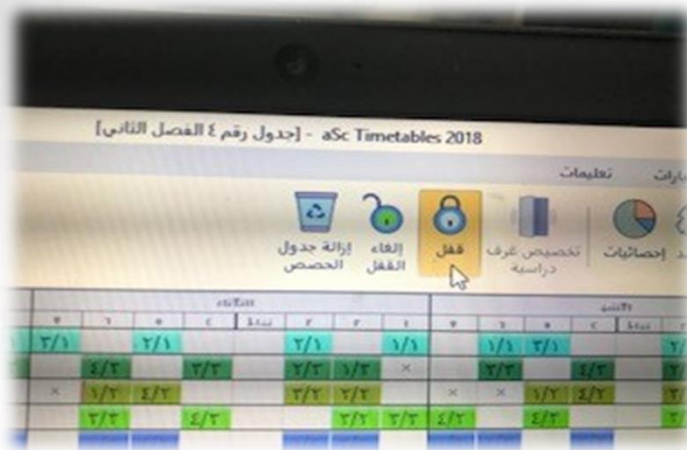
aSc Timetables 2018 - [جدول رقم ٤ الفصل الثاني]

تعليمات
بارات

إزالة جدول الحصص
إلغاء القفل
قفل
تخصيص غرف دراسية
إحصائيات

الثلاثاء
الاثنين

٢/١
٢/١
٢/١
١/١
١/١
٢/١
٤/٢
٣/٢
٣/٢
١/٢
٣/٢
٣/٢
٤/٢
١/٢
٤/٢
١/٢
٣/٢
١/٢
٤/٢
٣/٢
٤/٢
٣/٢
٣/٢
٣/٢
٤/٢
٣/٢
٤/٢